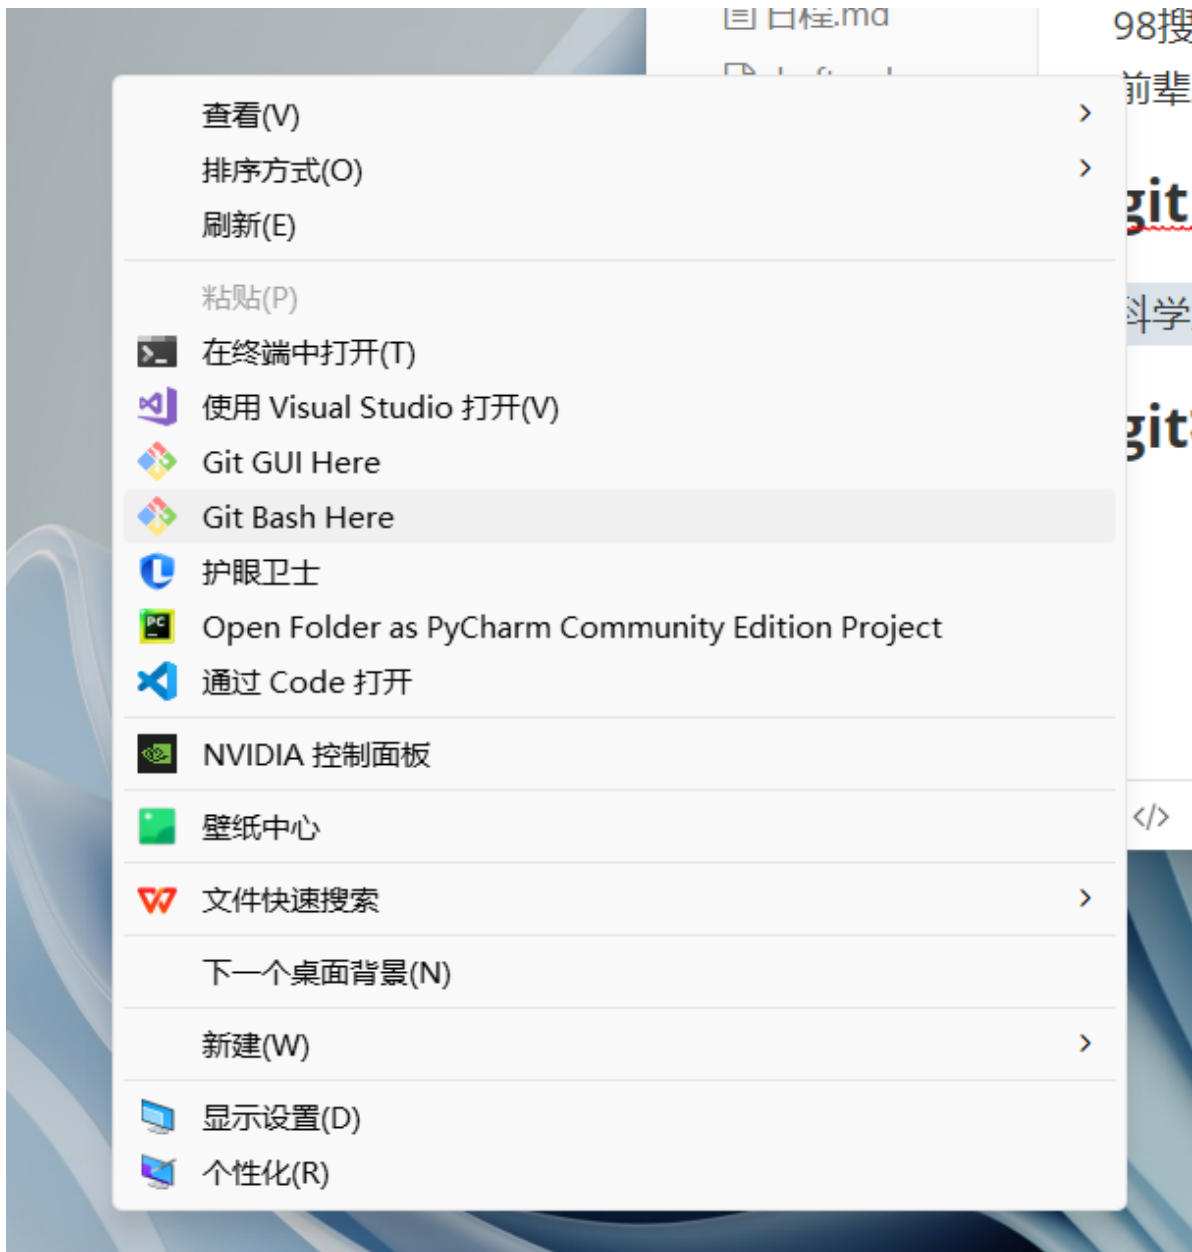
日程.md

98搜
前辈
git
科学
git

查看(V) >
排序方式(O) >
刷新(E)

粘贴(P)
在终端中打开(T)
使用 Visual Studio 打开(V)
Git GUI Here
Git Bash Here
护眼卫士
Open Folder as PyCharm Community Edition Project
通过 Code 打开

NVIDIA 控制面板

壁纸中心

文件快速搜索 >

下一个桌面背景(N)

新建(W) >

显示设置(D)
个性化(R)

</>